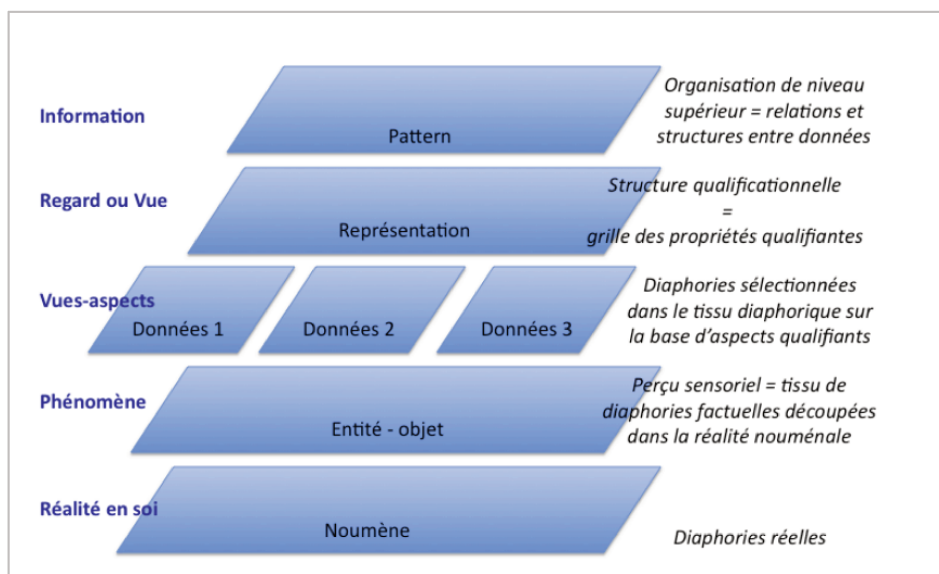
Information

Pattern

Organisation de niveau supérieur = relations et structures entre données

Regard ou Vue

Représentation

Structure qualificationnelle = grille des propriétés qualifiantes

Vues-aspects

Données 1

Données 2

Données 3

Diaphories sélectionnées dans le tissu diaphorique sur la base d'aspects qualifiants

Phénomène

Entité - objet

Perçu sensoriel = tissu de diaphories factuelles découpées dans la réalité nouménale

Réalité en soi

Noumène

Diaphories réelles